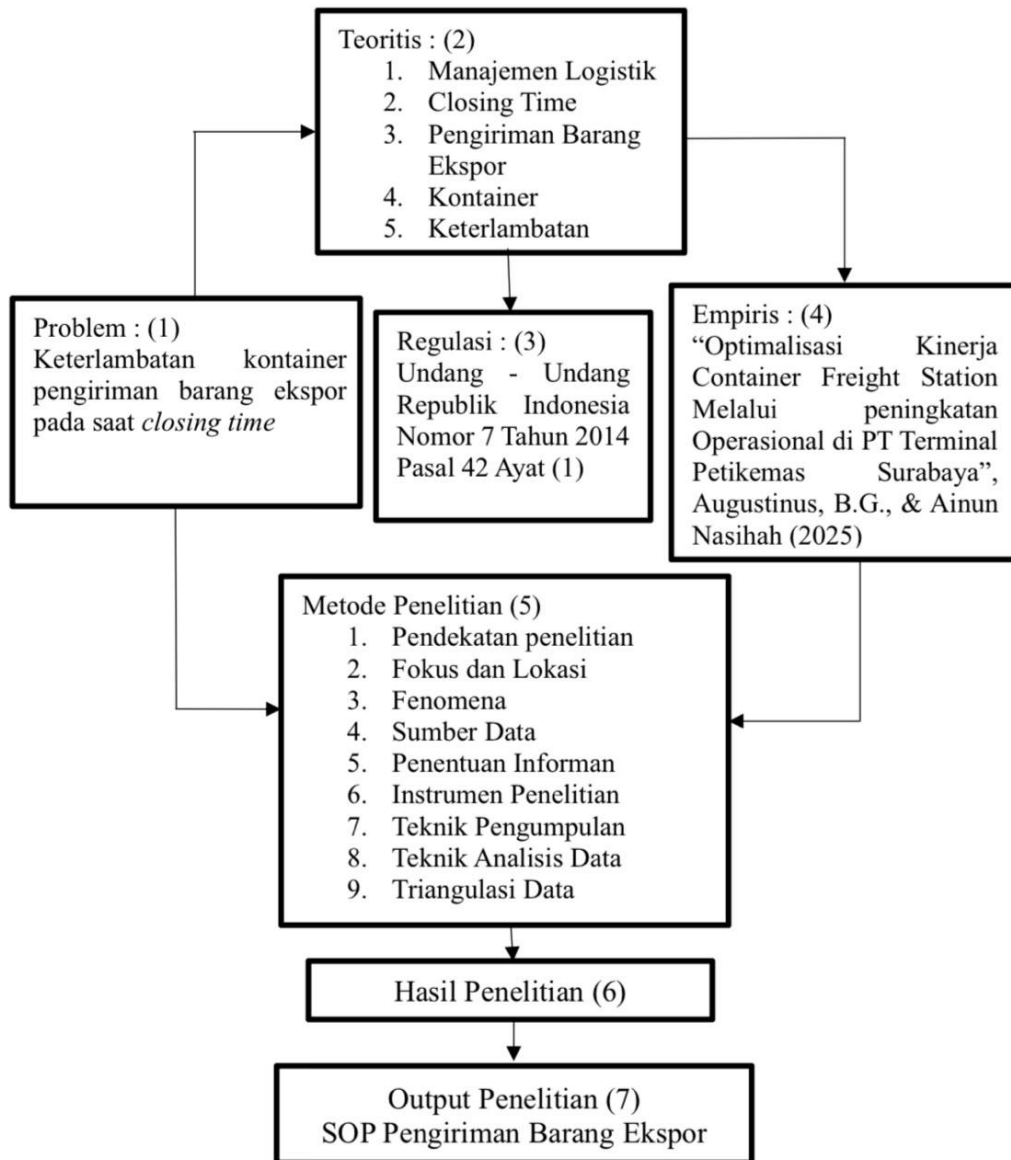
Teoritis : (2)
1. Manajemen Logistik
2. Closing Time
3. Pengiriman Barang Ekspor
4. Kontainer
5. Keterlambatan

Problem : (1)
Keterlambatan kontainer pengiriman barang ekspor pada saat *closing time*

Regulasi : (3)
Undang - Undang Republik Indonesia Nomor 7 Tahun 2014 Pasal 42 Ayat (1)

Empiris : (4)
"Optimalisasi Kinerja Container Freight Station Melalui peningkatan Operasional di PT Terminal Petikemas Surabaya", Augustinus, B.G., & Ainun Nasihah (2025)

Metode Penelitian (5)
1. Pendekatan penelitian
2. Fokus dan Lokasi
3. Fenomena
4. Sumber Data
5. Penentuan Informan
6. Instrumen Penelitian
7. Teknik Pengumpulan
8. Teknik Analisis Data
9. Triangulasi Data

Hasil Penelitian (6)

Output Penelitian (7)
SOP Pengiriman Barang Ekspor